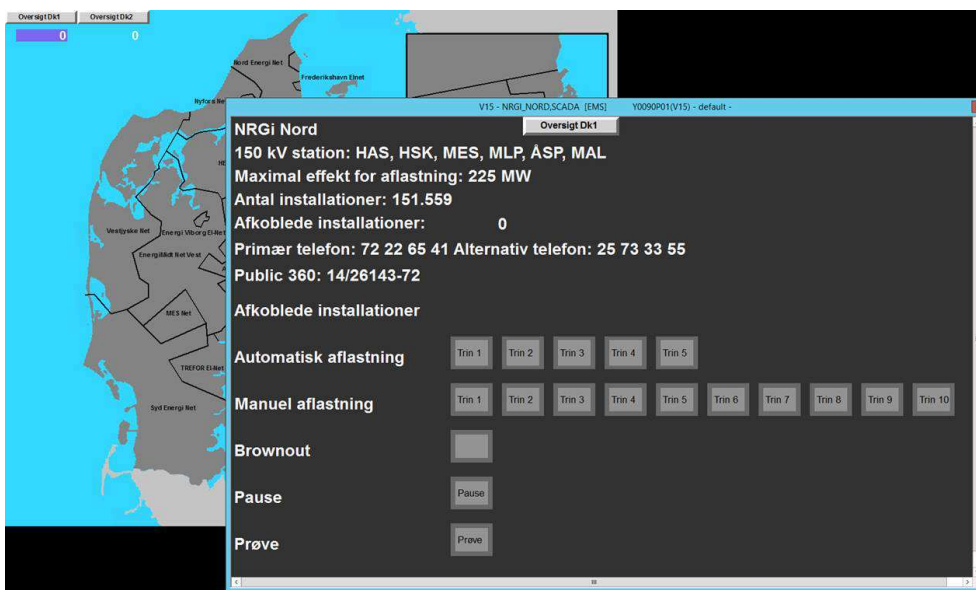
Oversigt Dk1 Oversigt Dk2

0 0

Nord Energi Net

Frederikshavn Elnet

Nyfors Net

HE

Vestjyske Net

Energi Viborg El-Net

EnergiMidt Net Vest

MES Net

TREFOR El-Net

Syd Energi Net

V15 - NRGI_NORD,SCADA [EMS] Y0090P01(V15) - default -

NRGi Nord

Oversigt Dk1

150 kV station: HAS, HSK, MES, MLP, ÅSP, MAL

Maximal effekt for aflastning: 225 MW

Antal installationer: 151.559

Afkoblede installationer: 0

Primær telefon: 72 22 65 41 Alternativ telefon: 25 73 33 55

Public 360: 14/26143-72

Afkoblede installationer

Automatisk aflastning Trin 1 Trin 2 Trin 3 Trin 4 Trin 5

Manuel aflastning Trin 1 Trin 2 Trin 3 Trin 4 Trin 5 Trin 6 Trin 7 Trin 8 Trin 9 Trin 10

Brownout

Pause Pause

Prøve Prøve